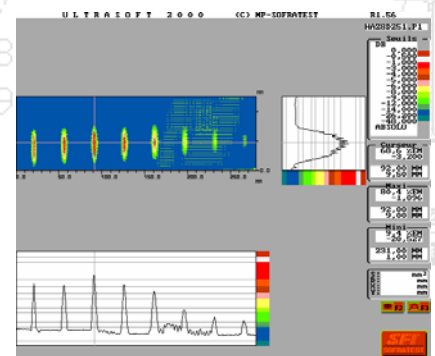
ULTRASOFT 2000 (C) MP-SOFRATEST B1.56

HA288251.P1

Seuils
DB
0.000
-2.000
-4.000
-6.000
-8.000
-10.000
-12.000
-14.000
-16.000
-18.000
-20.000
-22.000
ABSOLU

Curseur
60.6 ;mm
-3.200
92.50 mm
2.00 mm

Maxi
60.4 ;mm
-1.095
92.50 mm
2.00 mm

Mini
54.1 ;mm
-20.527
231.50 mm
1.00 mm

0.0
50.0
100.0
150.0
200.0
250.0

F2
F3

SFT
SOFRATEST